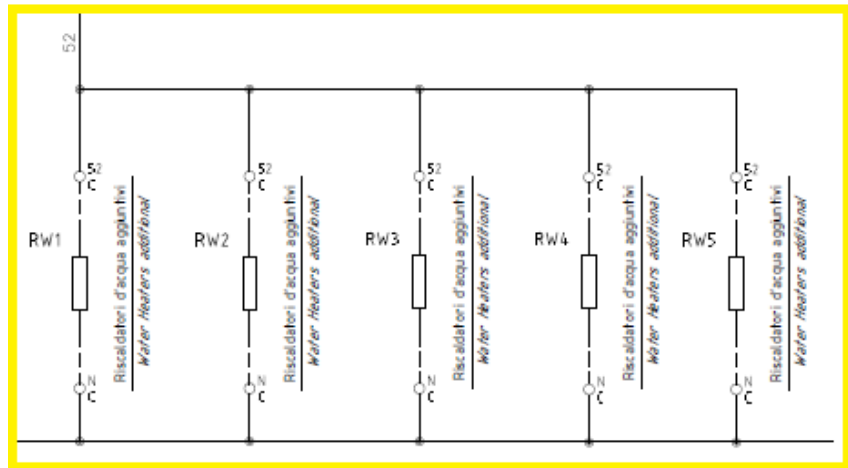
52

52
C
RW1
Riscaldatori d'acqua aggiuntivi
Water Heaters additional
N
C

52
C
RW2
Riscaldatori d'acqua aggiuntivi
Water Heaters additional
N
C

52
C
RW3
Riscaldatori d'acqua aggiuntivi
Water Heaters additional
N
C

52
C
RW4
Riscaldatori d'acqua aggiuntivi
Water Heaters additional
N
C

52
C
RW5
Riscaldatori d'acqua aggiuntivi
Water Heaters additional
N
C